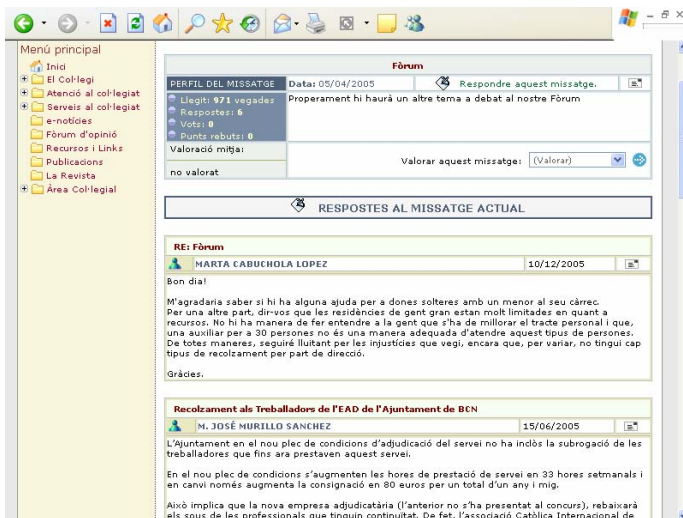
Menú principal
Inici
El Col·legi
Atenció al col·legiat
Serveis al col·legiat
e-notícies
Fòrum d'opinió
Recursos i Links
Publicacions
La Revista
Àrea Col·legial

Fòrum

| PERFIL DEL MISSATGE | Data: 05/04/2005 | Respondre aquest missatge. |
|---|---|---|
| Llegit: 971 vegades · Respostes: 6 · Vots: 0 · Punts rebuts: 0 | Properament hi haurà un altre tema a debat al nostre Fòrum | |
| Valoració mitja: no valorat | Valorar aquest missatge: (Valorar) | |

RESPOSTES AL MISSATGE ACTUAL

RE: Fòrum

MARTA CABUCHOLA LOPEZ 10/12/2005

Bon dia!

M'agradaria saber si hi ha alguna ajuda per a dones solteres amb un menor al seu càrrec. Per una altre part, dir-vos que les residències de gent gran estan molt limitades en quant a recursos. No hi ha manera de fer entendre a la gent que s'ha de millorar el tracte personal i que, una auxiliar per a 30 persones no és una manera adequada d'atendre aquest tipus de persones. De totes maneres, seguiré lluitant per les injustícies que vegi, encara que, per variar, no tingui cap tipus de recolzament per part de direcció.

Gràcies.

Recolzament als Treballadors de l'EAD de l'Ajuntament de BCN

M. JOSÉ MURILLO SANCHEZ 15/06/2005

L'Ajuntament en el nou plec de condicions d'adjudicació del servei no ha inclòs la subrogació de les treballadores que fins ara prestaven aquest servei.

En el nou plec de condicions s'augmenten les hores de prestació de servei en 33 hores setmanals i en canvi només augmenta la consignació en 80 euros per un total d'un any i mig.

Això implica que la nova empresa adjudicatària (l'anterior no s'ha presentat al concurs), rebaixarà els sous de les professionals que tinguin continuïtat. De fet, l'associació Catòlica Internacional de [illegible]